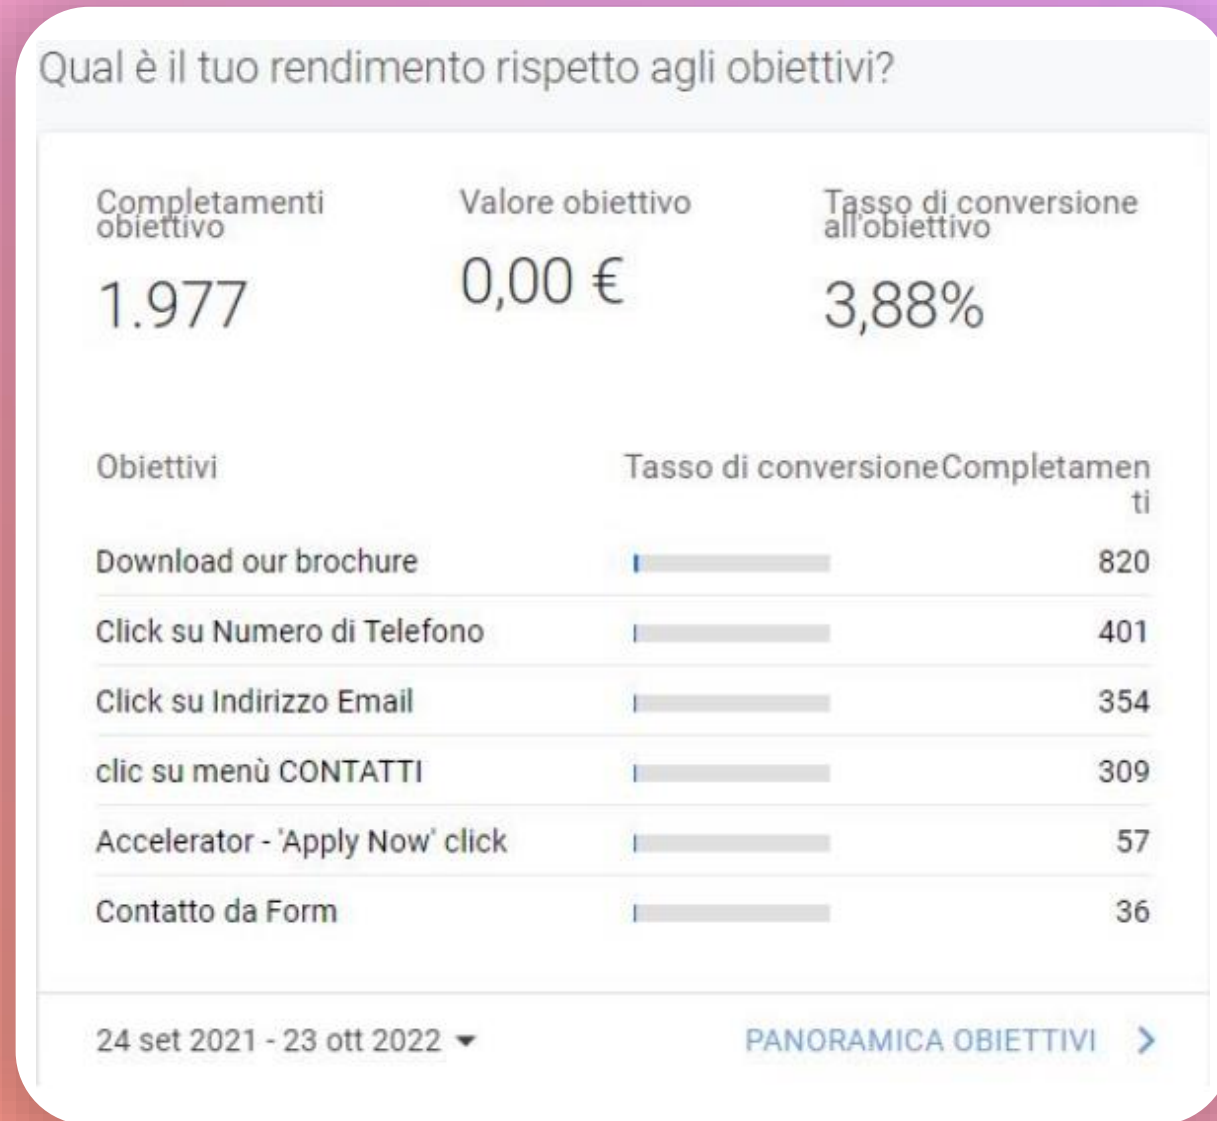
Qual è il tuo rendimento rispetto agli obiettivi?

Completamenti obiettivo
1.977

Valore obiettivo
0,00 €

Tasso di conversione all'obiettivo
3,88%

| Obiettivi | Tasso di conversione | Completamenti |
|---|---|---|
| Download our brochure | | 820 |
| Click su Numero di Telefono | | 401 |
| Click su Indirizzo Email | | 354 |
| clic su menù CONTATTI | | 309 |
| Accelerator - 'Apply Now' click | | 57 |
| Contatto da Form | | 36 |

24 set 2021 - 23 ott 2022

PANORAMICA OBIETTIVI